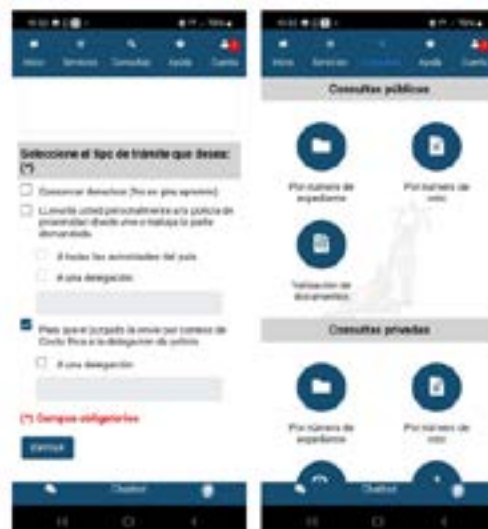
Inicio Servicios Consultas Ayuda Cuenta

Seleccione el tipo de trámite que desea: (*)

Conocer derechos (fin en pie ajustes)

Llevarle usted personalmente a la policía de proximidad donde vive o trabaja la parte demandada.

A todas las actividades del país

A una delegación

Para que el juzgado la envíe por correo de Costa Rica a la delegación de policía

A una delegación

(*) Campos obligatorios

Enviar

Chatbot

Inicio Servicios Consultas Ayuda Cuenta

Consultas públicas

Por número de expediente

Por número de voto

Validación de documentos

Consultas privadas

Por número de expediente

Por número de voto

Chatbot